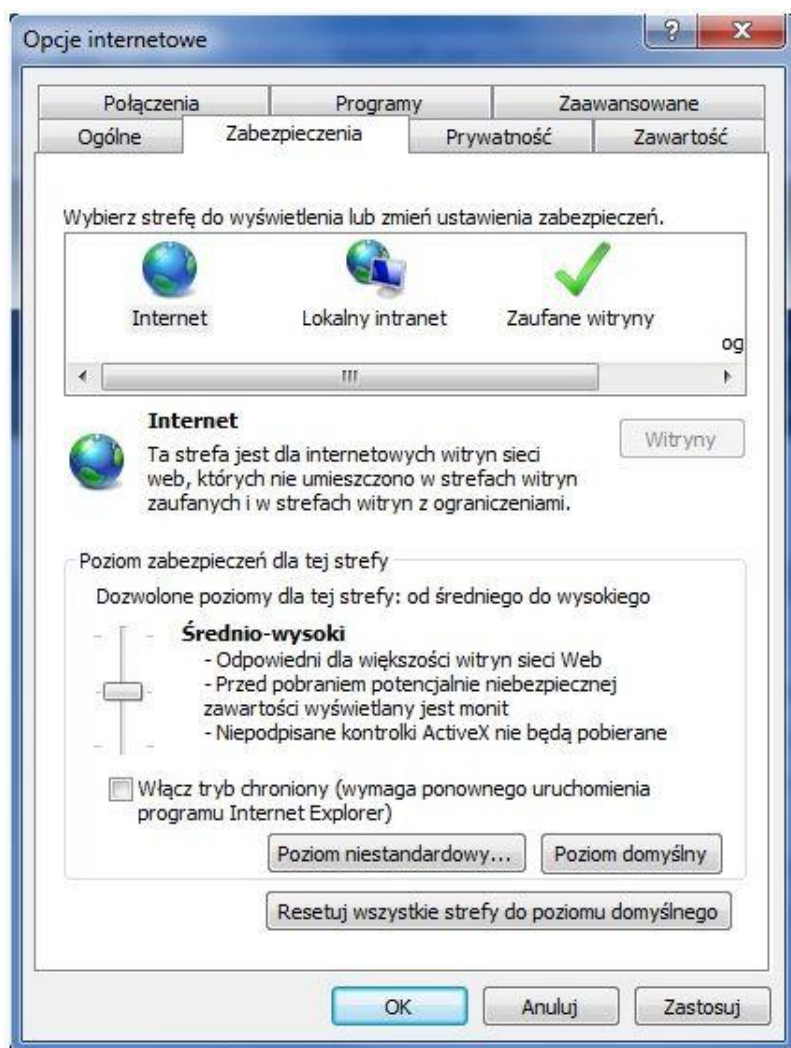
Opcje internetowe

?

X

Połączenia
Programy
Zaawansowane
Ogólne
Zabezpieczenia
Prywatność
Zawartość

Wybierz strefę do wyświetlenia lub zmień ustawienia zabezpieczeń.

Internet
Lokalny intranet
Zaufane witryny
og

III

Internet
Ta strefa jest dla internetowych witryn sieci web, których nie umieszczono w strefach witryn zaufanych i w strefach witryn z ograniczeniami.

Witryny

Poziom zabezpieczeń dla tej strefy
Dozwolone poziomy dla tej strefy: od średniego do wysokiego

Średnio-wysoki
- Odpowiedni dla większości witryn sieci Web
- Przed pobraniem potencjalnie niebezpiecznej zawartości wyświetlany jest monit
- Niepodpisane kontrolki ActiveX nie będą pobierane

Włącz tryb chroniony (wymaga ponownego uruchomienia programu Internet Explorer)

Poziom niestandardowy...
Poziom domyślny

Resetuj wszystkie strefy do poziomu domyślnego

OK
Anuluj
Zastosuj